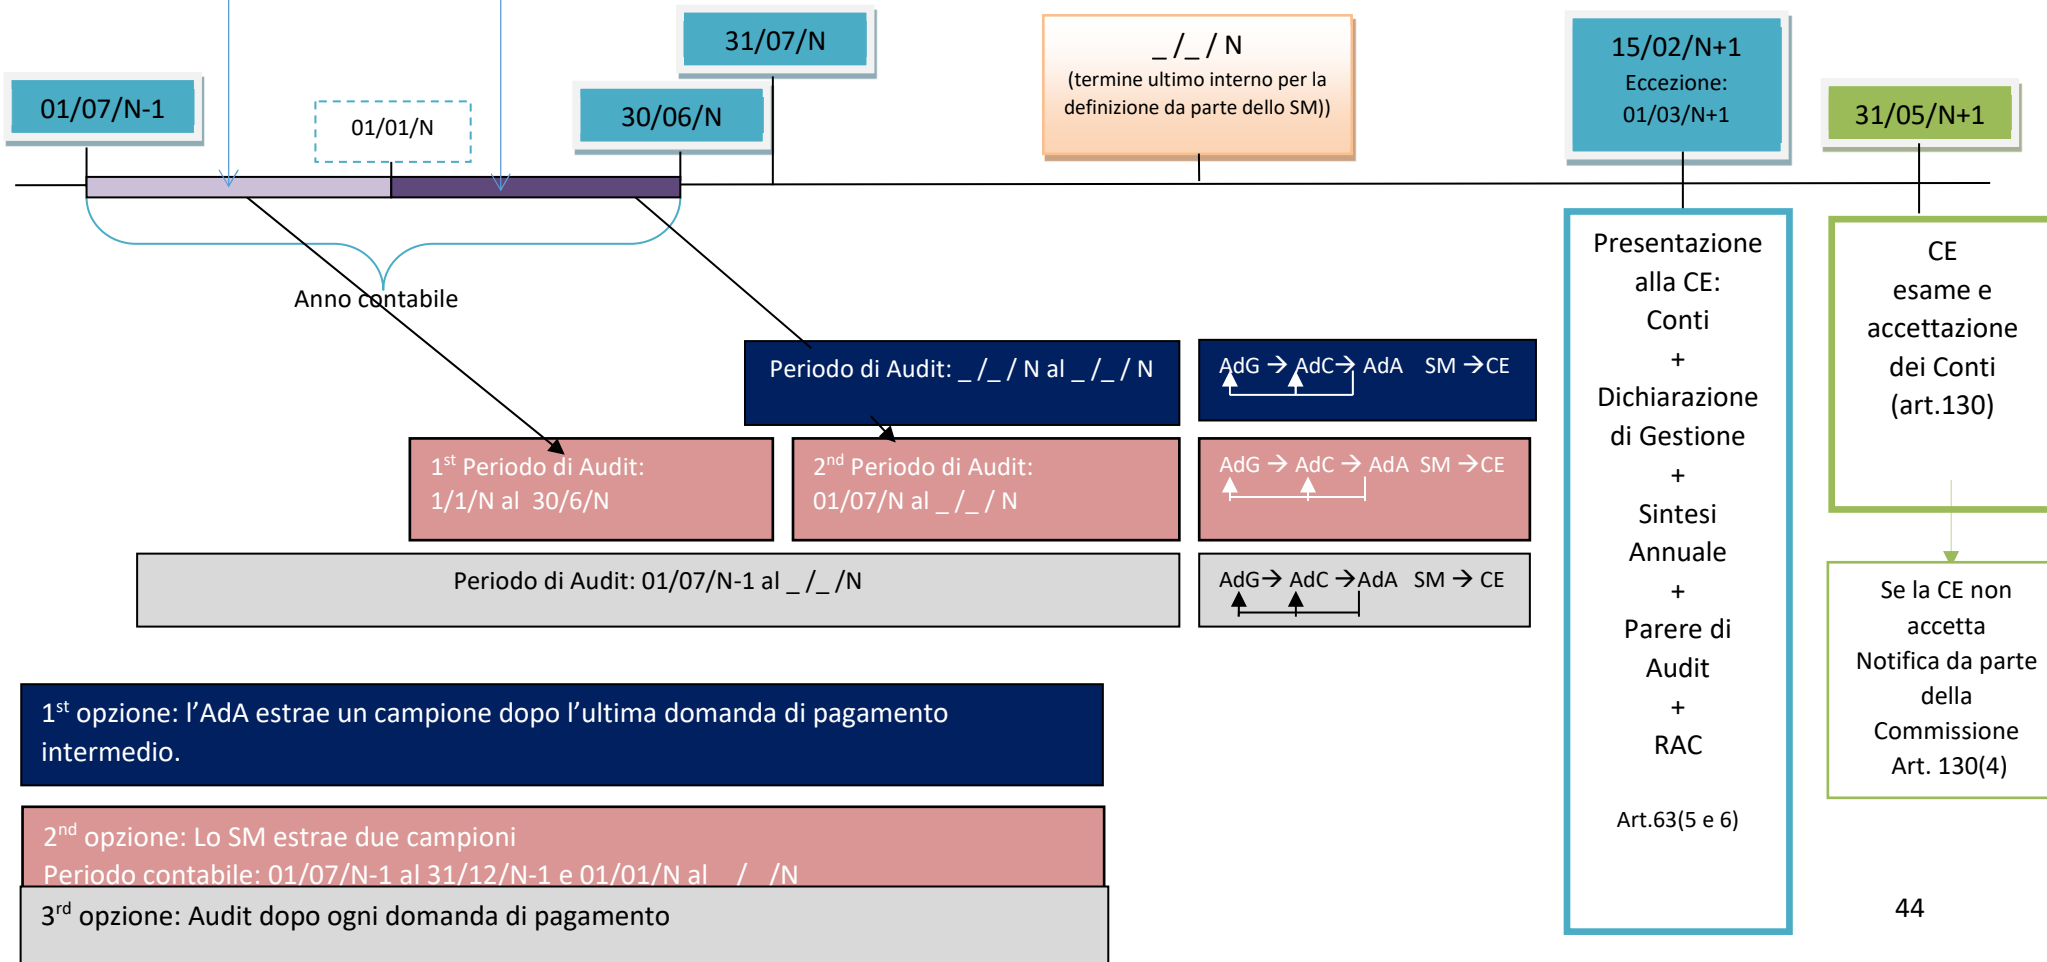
31/07/N

_ /_ / N
(termine ultimo interno per la definizione da parte dello SM))

15/02/N+1
Eccezione:
01/03/N+1

01/07/N-1

01/01/N

30/06/N

31/05/N+1

Anno contabile

Presentazione alla CE:
Conti
+
Dichiarazione di Gestione
+
Sintesi Annuale
+
Parere di Audit
+
RAC

Art.63(5 e 6)

CE
esame e accettazione dei Conti
(art.130)

Periodo di Audit: _ /_ / N al _ /_ / N

AdG → AdC → AdA SM →CE

1$^{st}$ Periodo di Audit:
1/1/N al 30/6/N

2$^{nd}$ Periodo di Audit:
01/07/N al _ /_ / N

AdG → AdC → AdA SM →CE

Periodo di Audit: 01/07/N-1 al _ /_ /N

AdG→ AdC →AdA SM → CE

Se la CE non accetta
Notifica da parte della Commissione
Art. 130(4)

1$^{st}$ opzione: l’AdA estrae un campione dopo l’ultima domanda di pagamento intermedio.

2$^{nd}$ opzione: Lo SM estrae due campioni
Periodo contabile: 01/07/N-1 al 31/12/N-1 e 01/01/N al / /N

3$^{rd}$ opzione: Audit dopo ogni domanda di pagamento

44